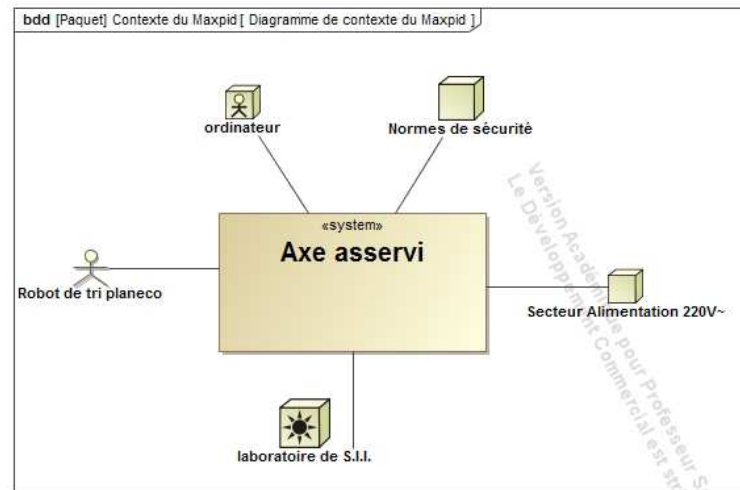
bdd [Paquet] Contexte du Maxpid [ Diagramme de contexte du Maxpid ]

ordinateur

Normes de sécurité

«system»
Axe asservi

Robot de tri planeco

Secteur Alimentation 220V~

laboratoire de S.I.I.

Version Académique pour Professeur S
Le Développement Commercial est str